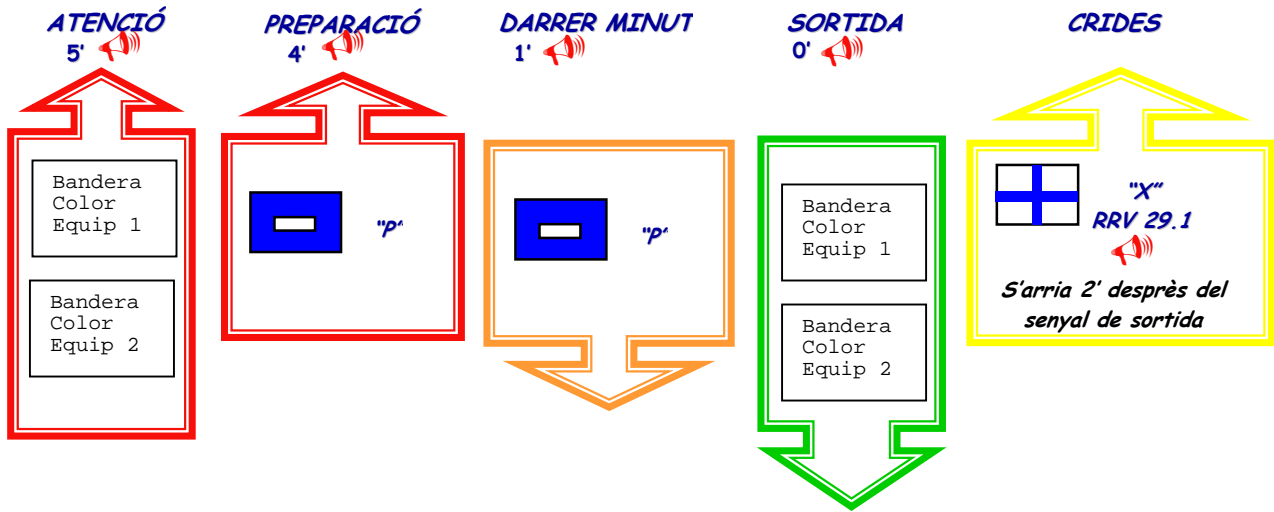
ATENCIÓ
5'

Bandera Color Equip 1

Bandera Color Equip 2

PREPARACIÓ
4'

"P"

DARRER MINUT
1'

"P"

SORTIDA
0'

Bandera Color Equip 1

Bandera Color Equip 2

CRIDES

"X"
RRV 29.1

S'arria 2' desprès del senyal de sortida